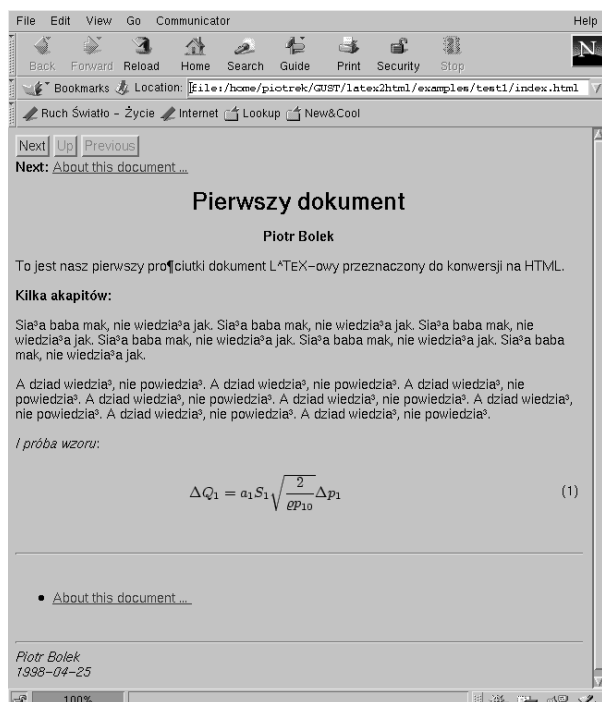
File Edit View Go Communicator Help

Back Forward Reload Home Search Guide Print Security Stop

Bookmarks Location: file:/home/piotrek/GUST/latex2html/examples/test1/index.html

Ruch Światło - Życie Internet Lookup New&Cool

Next Up Previous
Next: About this document ...

Pierwszy dokument

Piotr Bolek

To jest nasz pierwszy pro¶ciutki dokument L^TEX–owy przeznaczony do konwersji na HTML.

Kilka akapitów:

Sia³a baba mak, nie wiedzia³a jak. Sia³a baba mak, nie wiedzia³a jak. Sia³a baba mak, nie wiedzia³a jak. Sia³a baba mak, nie wiedzia³a jak. Sia³a baba mak, nie wiedzia³a jak. Sia³a baba mak, nie wiedzia³a jak.

A dziad wiedzia³, nie powiedzia³. A dziad wiedzia³, nie powiedzia³. A dziad wiedzia³, nie powiedzia³. A dziad wiedzia³, nie powiedzia³. A dziad wiedzia³, nie powiedzia³. A dziad wiedzia³, nie powiedzia³. A dziad wiedzia³, nie powiedzia³. A dziad wiedzia³, nie powiedzia³.

I próba wzoru:

$\Delta Q_1 = a_1 S_1 \sqrt{\frac{2}{\varrho p_{10}}} \Delta p_1$ (1)

• About this document ...

Piotr Bolek
1998–04–25

100%